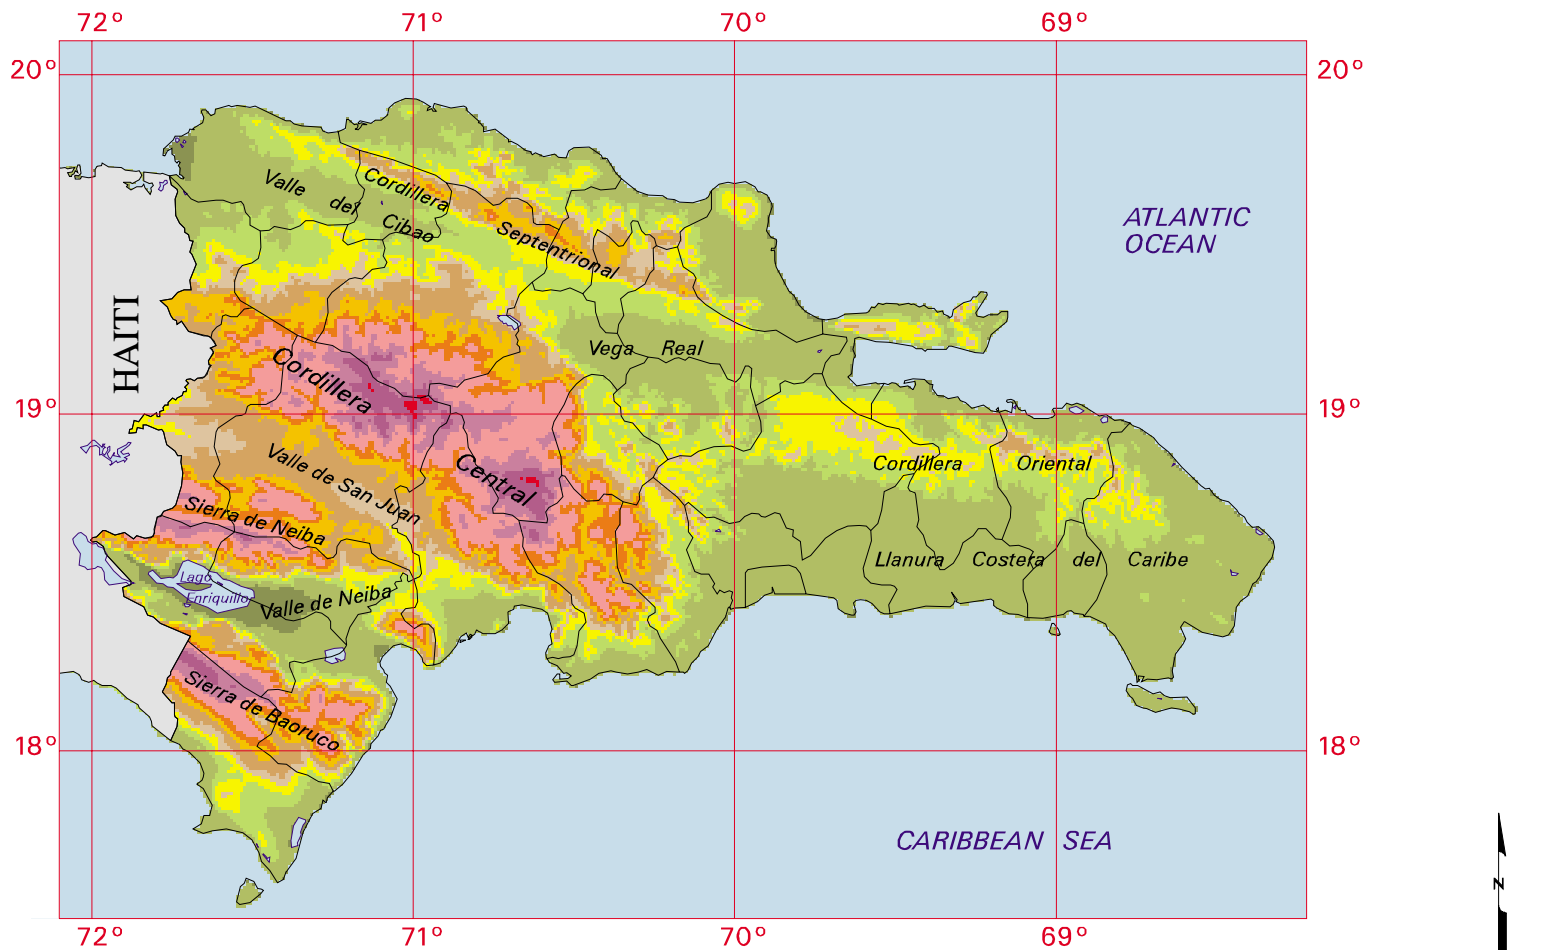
72° 71° 70° 69°

20° 20°

19° 19°

18° 18°

72° 71° 70° 69°

ATLANTIC OCEAN

HAITI

Valle del Cibao

Cordillera Septentrional

Vega Real

Cordillera Central

Valle de San Juan

Sierra de Neiba

Lago Enriquillo

Valle de Neiba

Sierra de Baoruco

Cordillera Oriental

Llanura Costera del Caribe

CARIBBEAN SEA

N